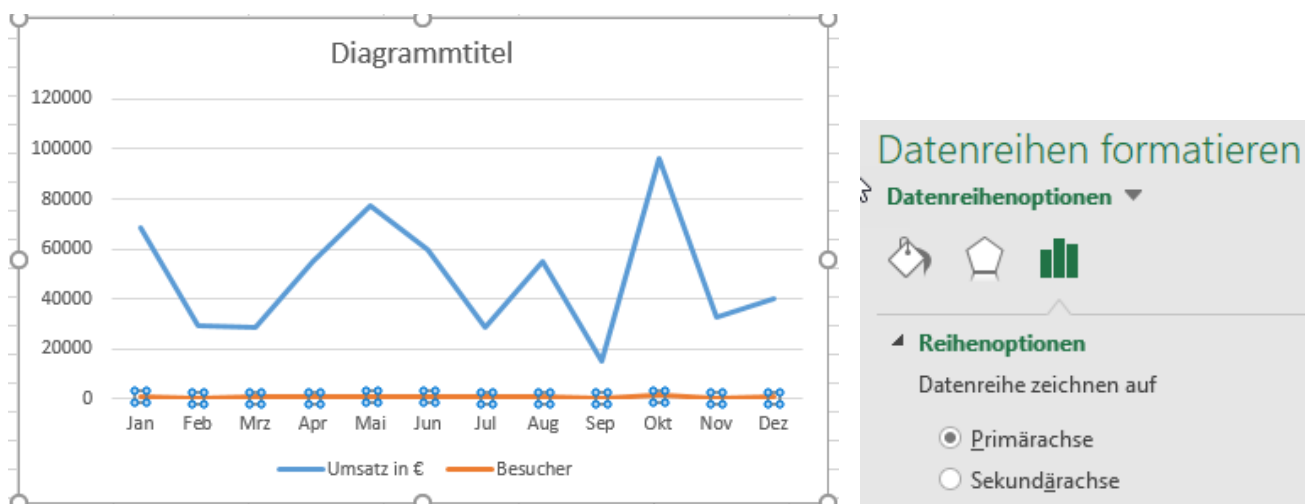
Diagrammtitel

120000
100000
80000
60000
40000
20000
0

Jan Feb Mrz Apr Mai Jun Jul Aug Sep Okt Nov Dez

Umsatz in € Besucher

Datenreihen formatieren

Datenreihenoptionen

Reihenoptionen

Datenreihe zeichnen auf

Primärachse

Sekundärachse